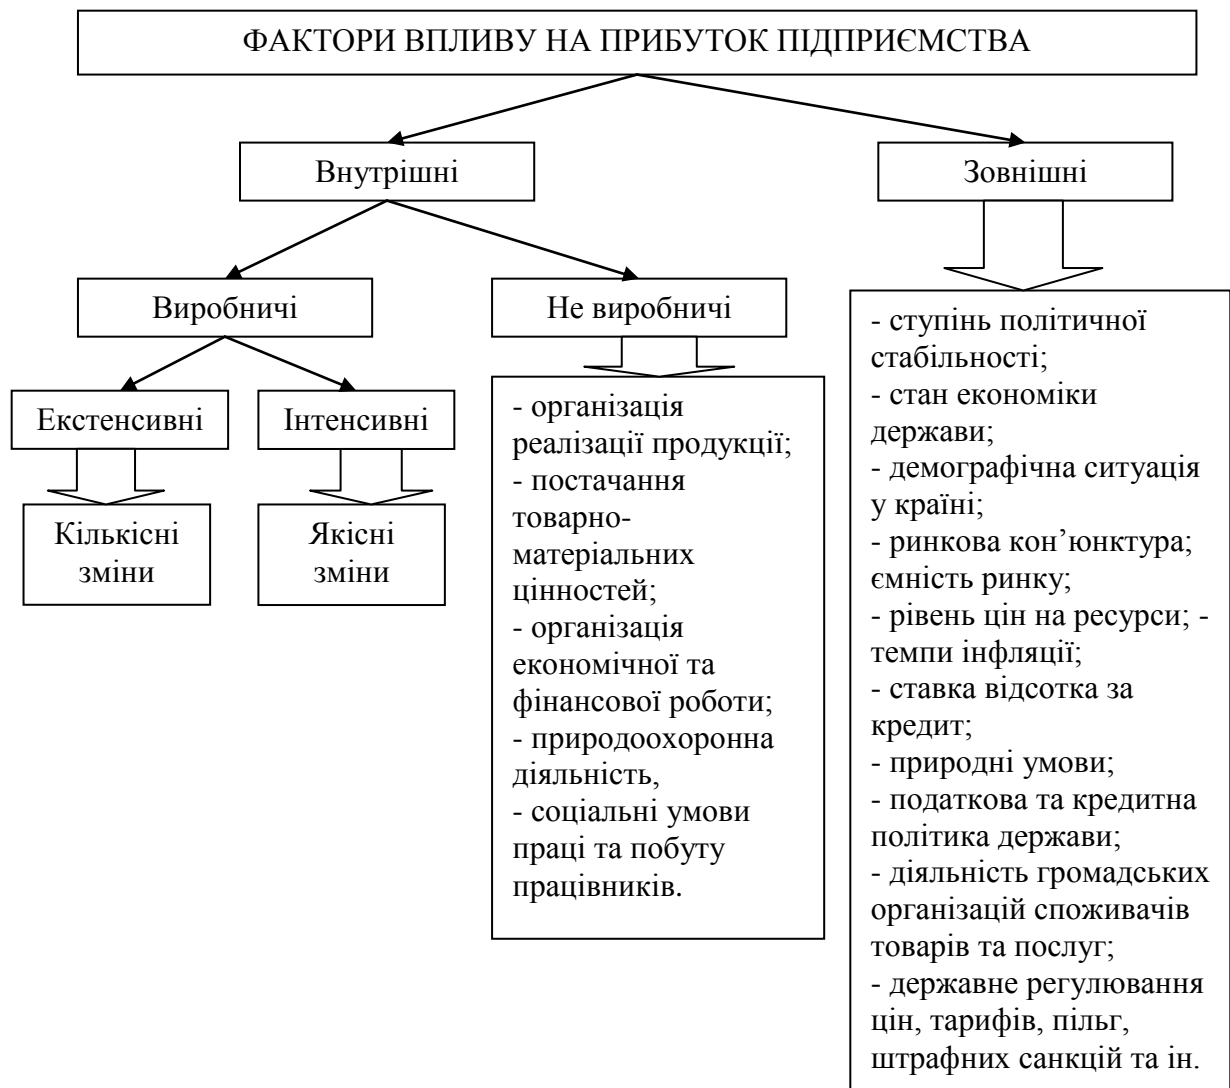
ФАКТОРИ ВПЛИВУ НА ПРИБУТОК ПІДПРИЄМСТВА

Внутрішні

Зовнішні

Виробничі

Не виробничі

Екстенсивні

Інтенсивні

Кількісні зміни

Якісні зміни

- організація реалізації продукції;
- постачання товарно-матеріальних цінностей;
- організація економічної та фінансової роботи;
- природоохоронна діяльність,
- соціальні умови праці та побуту працівників.

- ступінь політичної стабільності;
- стан економіки держави;
- демографічна ситуація у країні;
- ринкова кон'юнктура; ємність ринку;
- рівень цін на ресурси; - темпи інфляції;
- ставка відсотка за кредит;
- природні умови;
- податкова та кредитна політика держави;
- діяльність громадських організацій споживачів товарів та послуг;
- державне регулювання цін, тарифів, пільг, штрафних санкцій та ін.